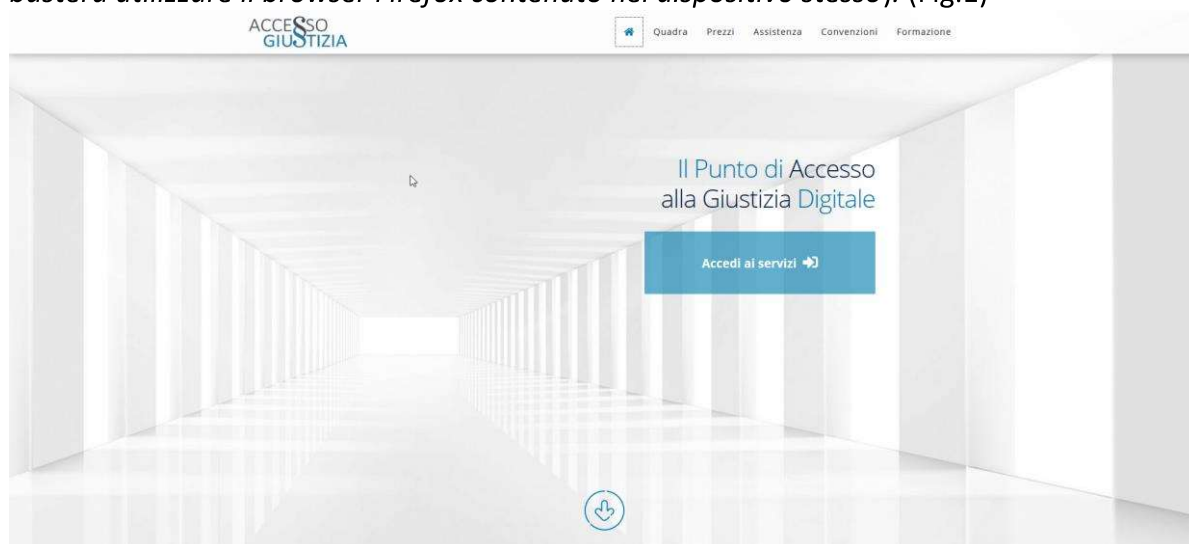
basterà utilizzare il browser Firefox contenuto nel dispositivo stesso). (Fig.1)

ACCESSO GIUSTIZIA

Quadra Prezzi Assistenza Convenzioni Formazione

Il Punto di Accesso alla Giustizia Digitale

Accedi ai servizi